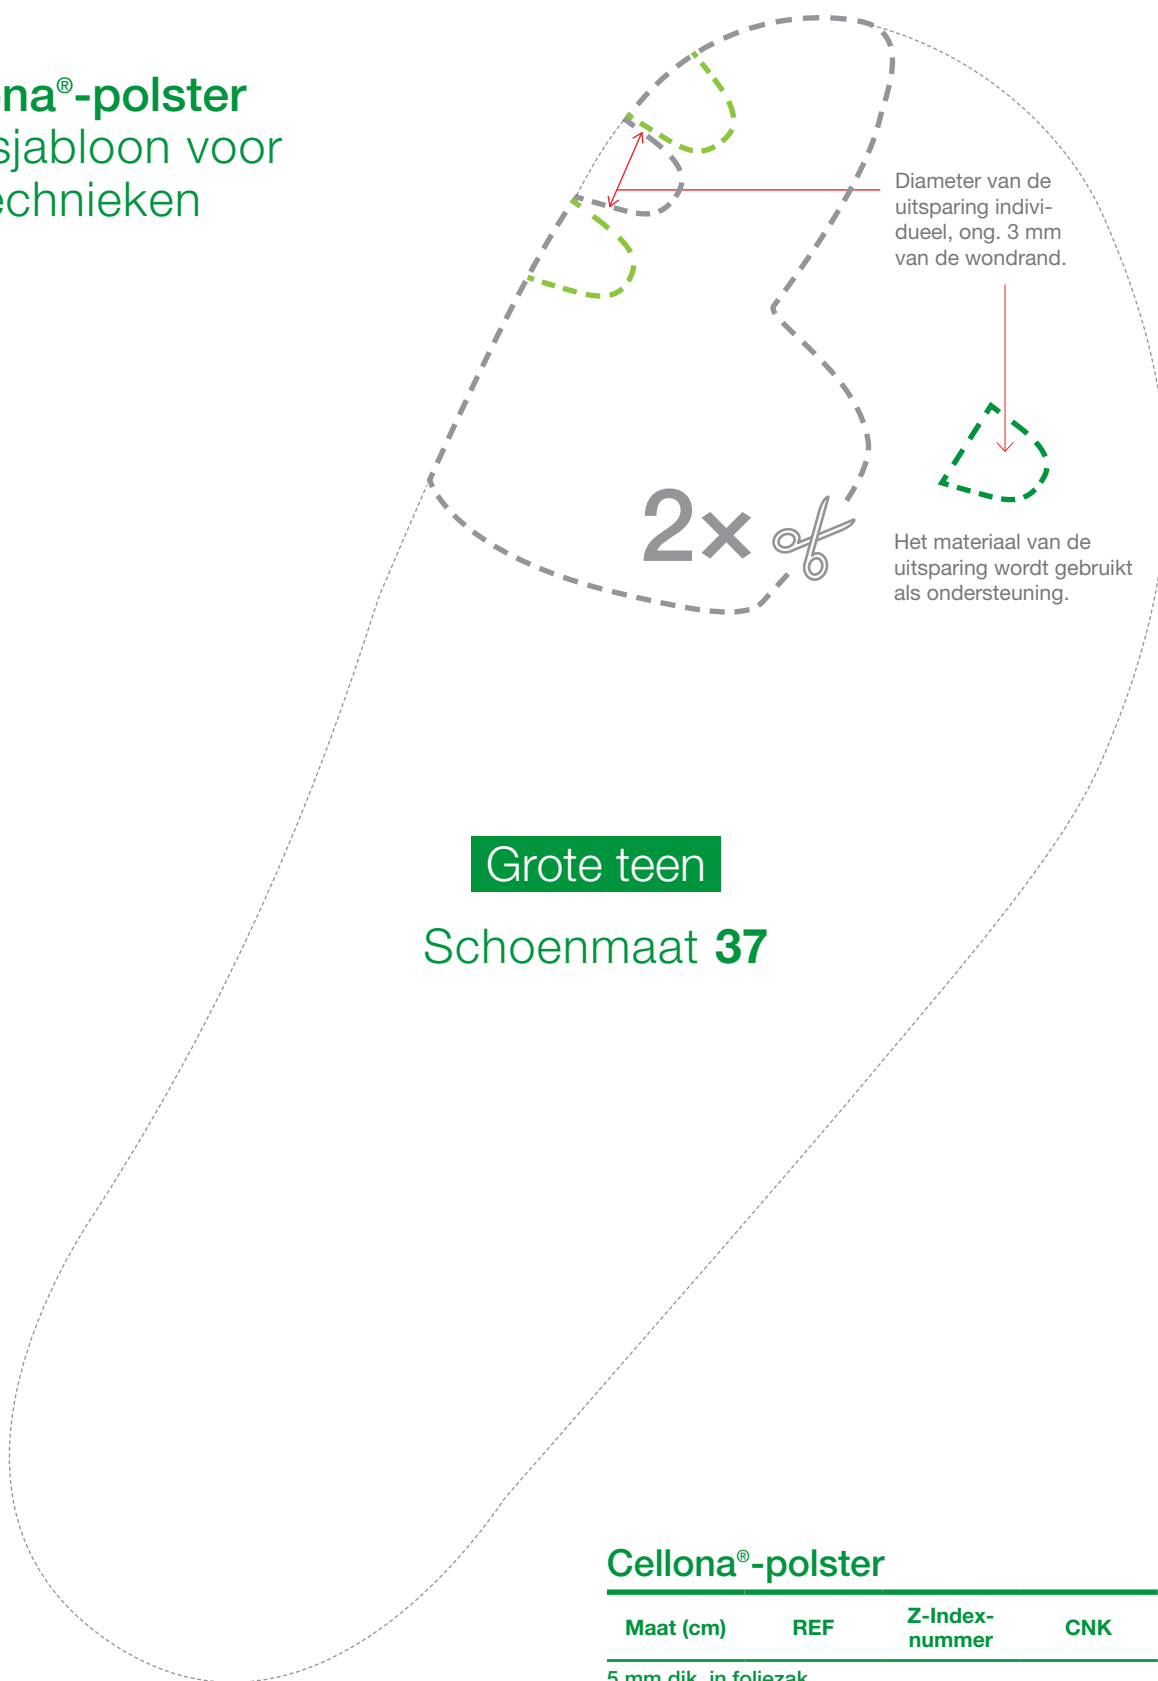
na®-polster
sjabloon voor
echnieken

Diameter van de uitsparing individueel, ong. 3 mm van de wondrand.

2×

Het materiaal van de uitsparing wordt gebruikt als ondersteuning.

Grote teen

Schoenmaat **37**

Cellona®-polster

| Maat (cm) | REF | Z-Index-nummer | CNK |
|---|---|---|---|

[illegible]